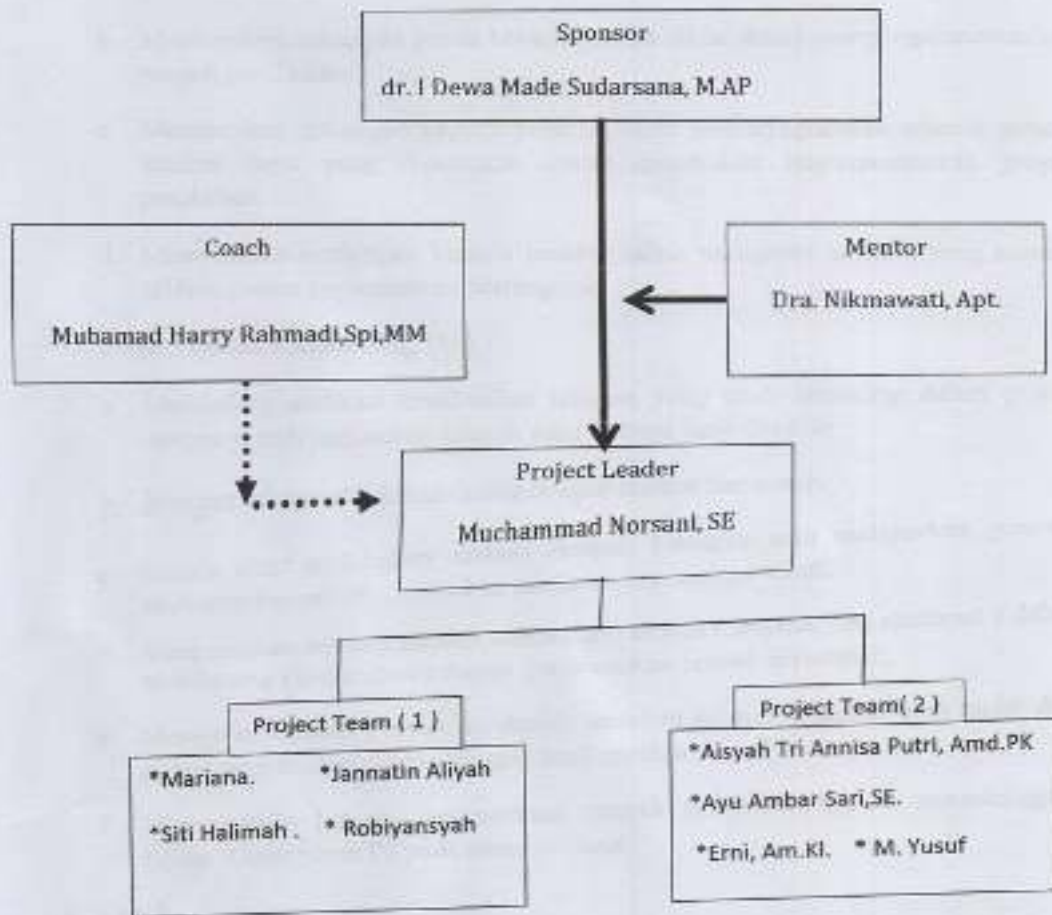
Sponsor
dr. I Dewa Made Sudarsana, M.AP

Coach
Muhamad Harry Rahmadi,Spi,MM

Mentor
Dra. Nikmawati, Apt.

Project Leader
Muchammad Norsani, SE

Project Team ( 1 )
*Mariana. *Jannatin Aliyah
*Siti Halimah . * Robiyansyah

Project Team( 2 )
*Aisyah Tri Annisa Putri, Amd.PK
*Ayu Ambar Sari,SE.
*Erni, Am.Kl. * M. Yusuf